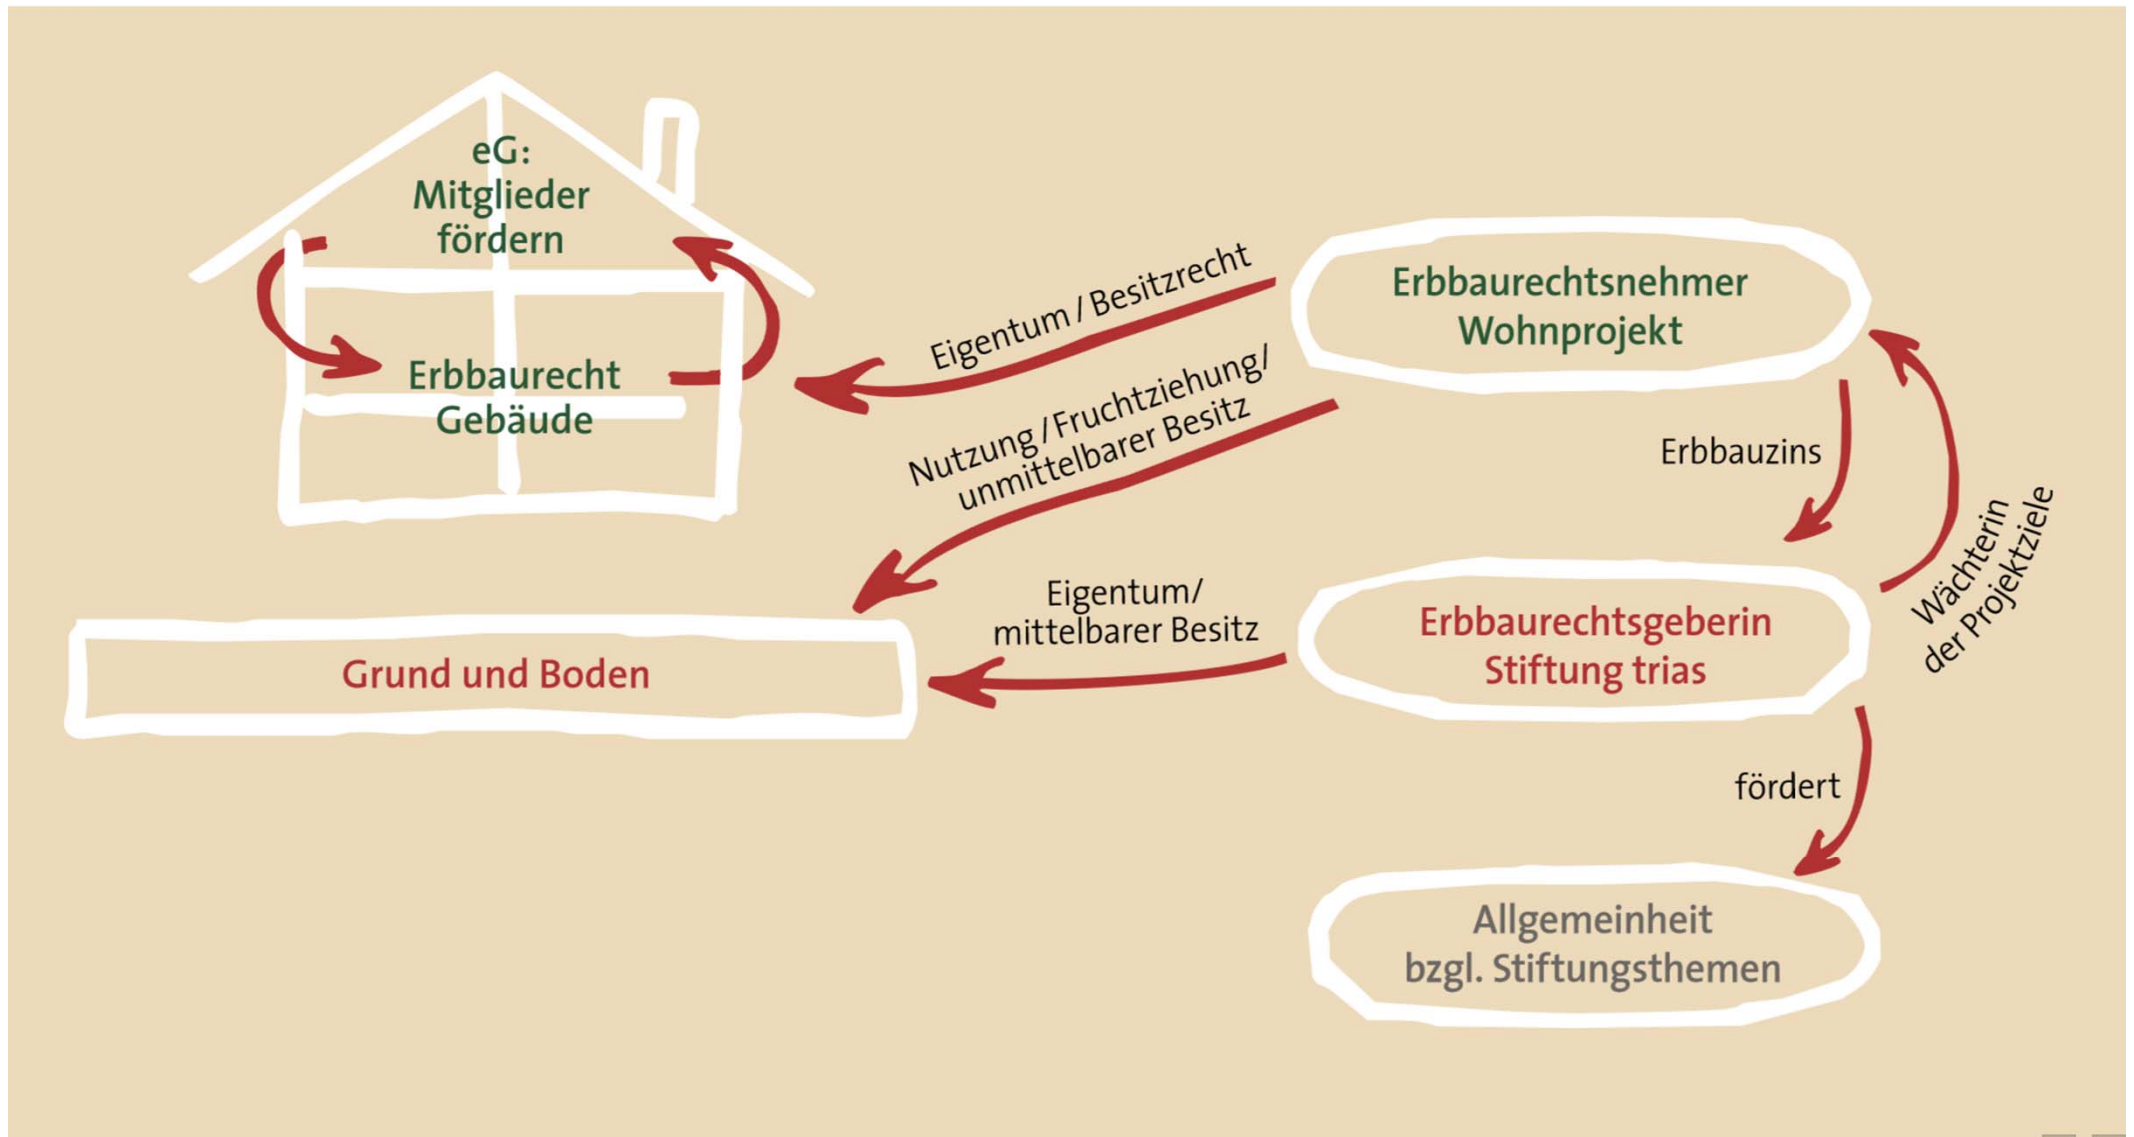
eG:
Mitglieder
fördern

Erbbaurecht
Gebäude

Eigentum / Besitzrecht

Erbbaurechtsnehmer
Wohnprojekt

Nutzung / Fruchtziehung/
unmittelbarer Besitz

Erbbauzins

Wächterin
der Projektziele

Eigentum/
mittelbarer Besitz

Grund und Boden

Erbbaurechtsgeberin
Stiftung trias

fördert

Allgemeinheit
bzgl. Stiftungsthemen